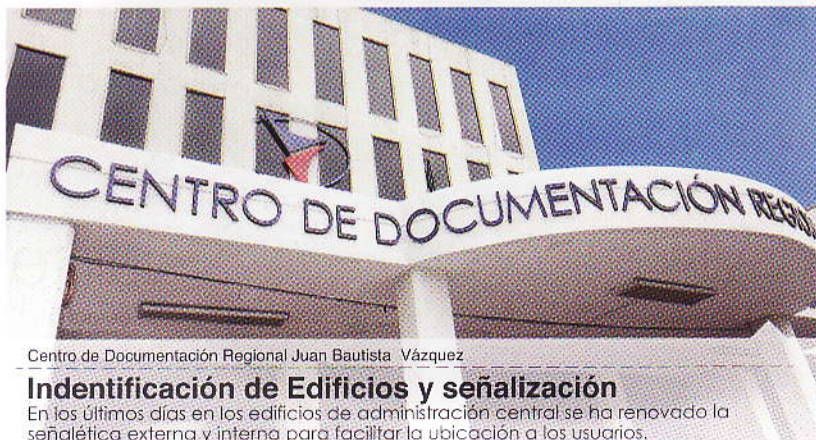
CENTRO DE DOCUMENTACIÓN REGIO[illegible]

Centro de Documentación Regional Juan Bautista Vázquez

Indentificación de Edificios y señalización
En los últimos días en los edificios de administración central se ha renovado la señalética externa y interna para facilitar la ubicación a los usuarios.